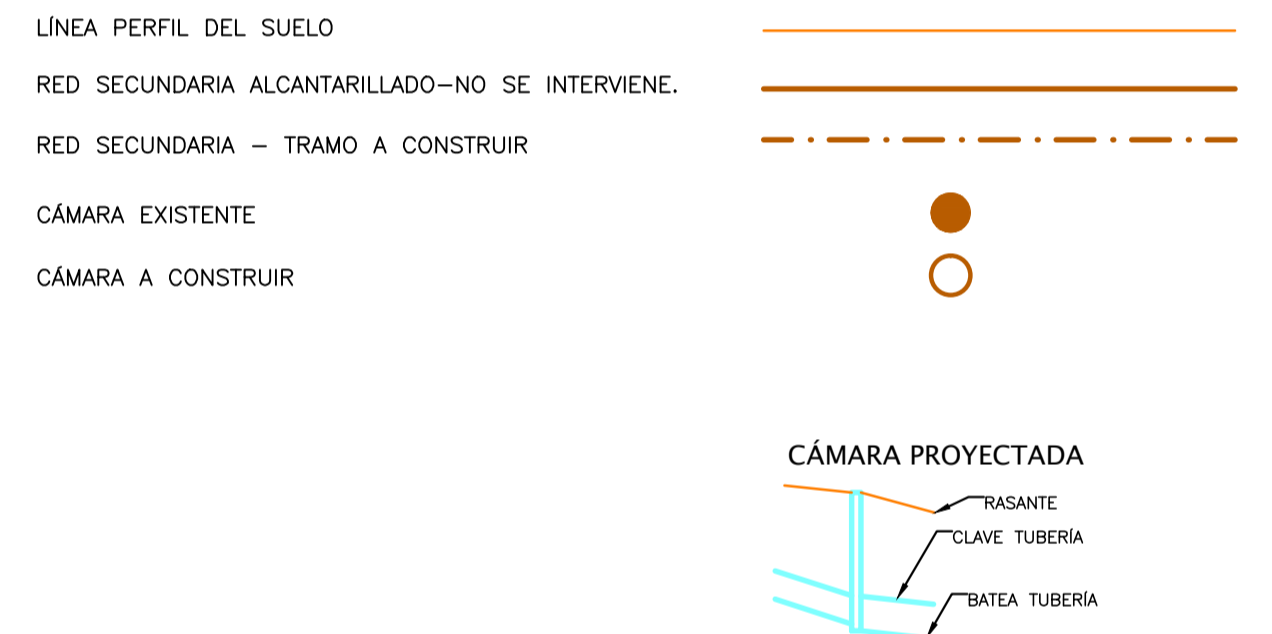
LÍNEA PERFIL DEL SUELO

RED SECUNDARIA ALCANTARILLADO—NO SE INTERVIENE.

RED SECUNDARIA — TRAMO A CONSTRUIR

CÁMARA EXISTENTE

CÁMARA A CONSTRUIR

CÁMARA PROYECTADA

RASANTE

CLAVE TUBERÍA

BATEA TUBERÍA